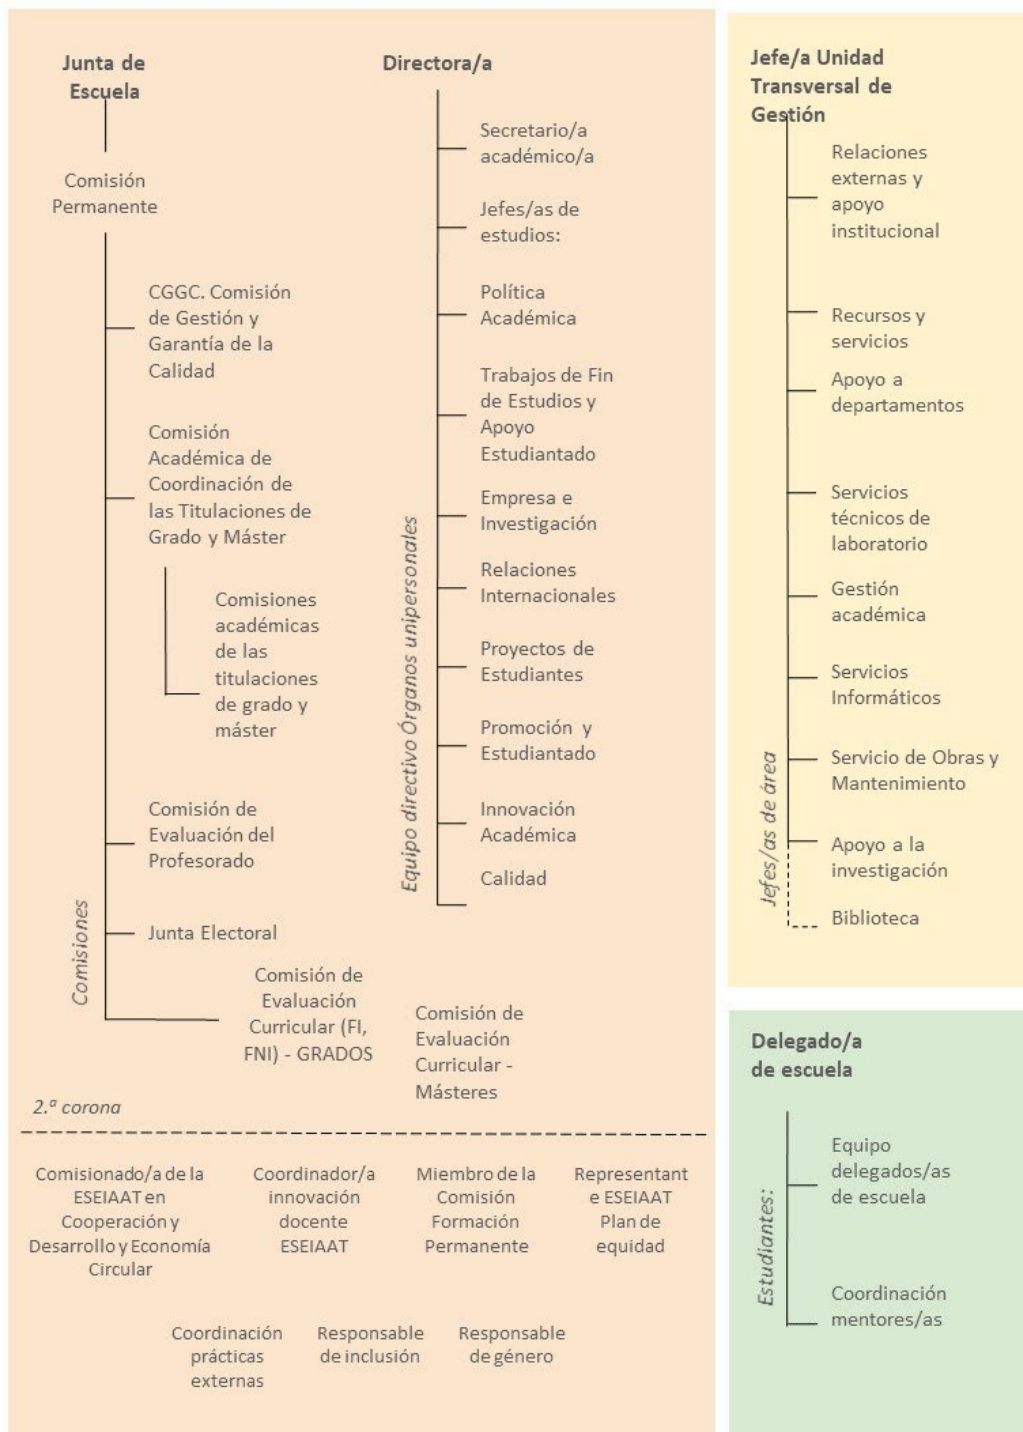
Junta de Escuela

Comisión Permanente

CGGC. Comisión de Gestión y Garantía de la Calidad

Comisión Académica de Coordinación de las Titulaciones de Grado y Máster

Comisiones académicas de las titulaciones de grado y máster

Comisión de Evaluación del Profesorado

Junta Electoral

Comisión de Evaluación Curricular (FI, FNI) - GRADOS

Comisiones

Directora/a

Secretario/a académico/a

Jefes/as de estudios:

Política Académica

Trabajos de Fin de Estudios y Apoyo Estudiantado

Empresa e Investigación

Relaciones Internacionales

Proyectos de Estudiantes

Promoción y Estudiantado

Innovación Académica

Calidad

Equipo directivo Órganos unipersonales

Comisión de Evaluación Curricular - Másteres

2.ª corona

Comisionado/a de la ESEIAAT en Cooperación y Desarrollo y Economía Circular

Coordinador/a innovación docente ESEIAAT

Miembro de la Comisión Formación Permanente

Representant e ESEIAAT Plan de equidad

Coordinación prácticas externas

Responsable de inclusión

Responsable de género

Jefe/a Unidad Transversal de Gestión

Relaciones externas y apoyo institucional

Recursos y servicios

Apoyo a departamentos

Servicios técnicos de laboratorio

Gestión académica

Servicios Informáticos

Servicio de Obras y Mantenimiento

Apoyo a la investigación

Biblioteca

Jefes/as de área

Delegado/a de escuela

Equipo delegados/as de escuela

Coordinación mentores/as

Estudiantes: